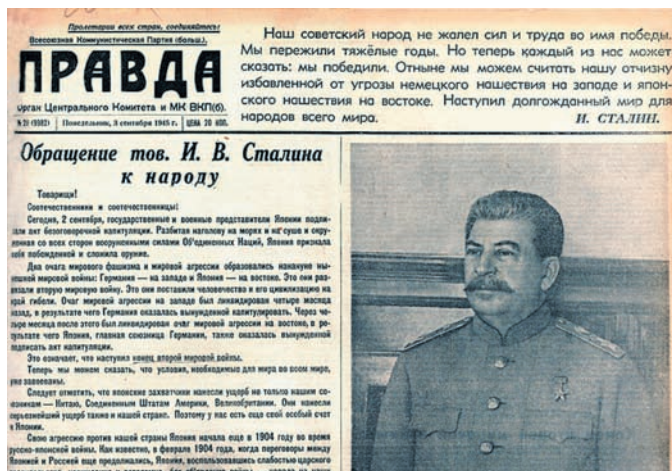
Пролетарии всех стран, соединяйтесь!
Всесоюзная Коммунистическая Партия (больш.).

ПРАВДА

Орган Центрального Комитета и МК ВКП(б).

№ 211 (9882) | Понедельник, 3 сентября 1945 г. | ЦЕНА 20 КОП.

Наш советский народ не жалел сил и труда во имя победы. Мы пережили тяжёлые годы. Но теперь каждый из нас может сказать: мы победили. Отныне мы можем считать нашу отчизну избавленной от угрозы немецкого нашествия на западе и японского нашествия на востоке. Наступил долгожданный мир для народов всего мира.

И. СТАЛИН.

Обращение тов. И. В. Сталина к народу

Товарищи!
Соотечественники и соотечественницы!

Сегодня, 2 сентября, государственные и военные представители Японии подписали акт безоговорочной капитуляции. Разбитая наголову на морях и на суше и окружённая со всех сторон вооружёнными силами Объединенных Наций, Японии признала себя побежденной и сложила оружие.

Два очага мирового фашизма и мировой агрессии образовались накануне нынешней мировой войны: Германия — на западе и Япония — на востоке. Это они развязали вторую мировую войну. Это они поставили человечество и его цивилизацию на край гибели. Очаг мировой агрессии на западе был ликвидирован четыре месяца назад, в результате чего Германия оказалась вынужденной капитулировать. Через четыре месяца после этого был ликвидирован очаг мировой агрессии на востоке, в результате чего Япония, главная союзница Германии, также оказалась вынужденной подписать акт капитуляции.

Это означает, что наступил конец второй мировой войны.

Теперь мы можем сказать, что условия, необходимые для мира во всем мире, уже завоеваны.

Следует отметить, что японские захватчики нанесли ущерб не только нашим союзникам — Китаю, Соединенным Штатам Америки, Великобритании. Они нанесли серьезнейший ущерб также и нашей стране. Поэтому у нас есть еще свой особый счет к Японии.

Свою агрессию против нашей страны Япония начала еще в 1904 году во время русско-японской войны. Как известно, в феврале 1904 года, когда переговоры между Японией и Россией еще продолжались, Япония, воспользовавшись слабостью царского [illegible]